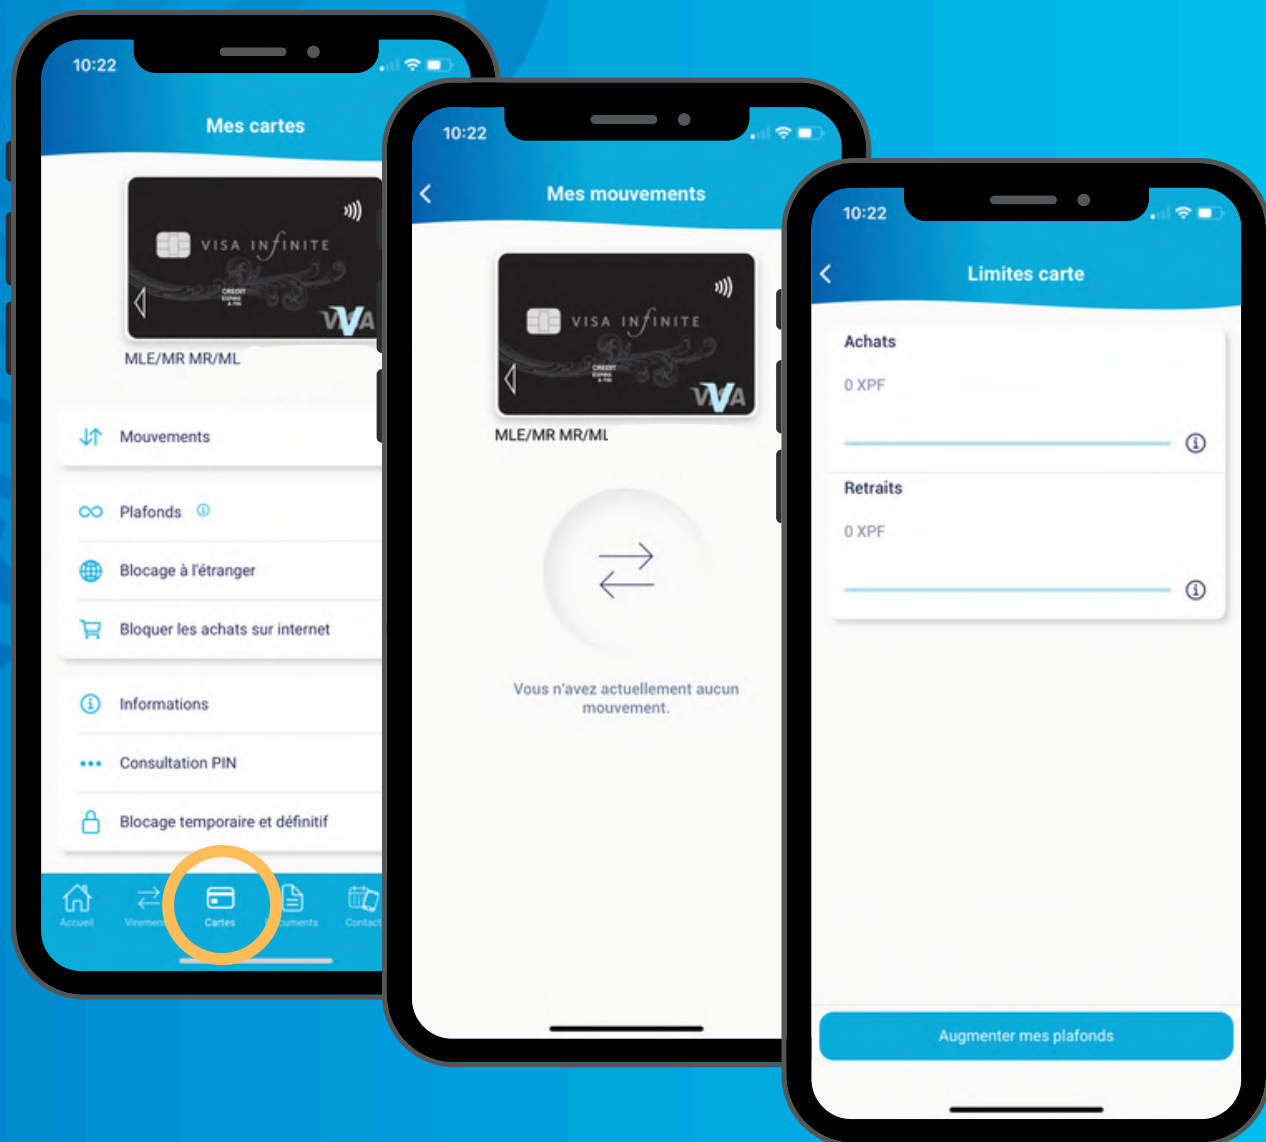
10:22

Mes cartes

VISA INFINITE

CREDIT

VISA

MLE/MR MR/ML

Mouvements

Plafonds

Blocage à l'étranger

Bloquer les achats sur internet

Informations

Consultation PIN

Blocage temporaire et définitif

Accueil Virement Cartes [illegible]cuments Contact

10:22

Mes mouvements

VISA INFINITE

CREDIT

VISA

MLE/MR MR/ML

Vous n'avez actuellement aucun mouvement.

10:22

Limites carte

Achats

0 XPF

Retraits

0 XPF

Augmenter mes plafonds